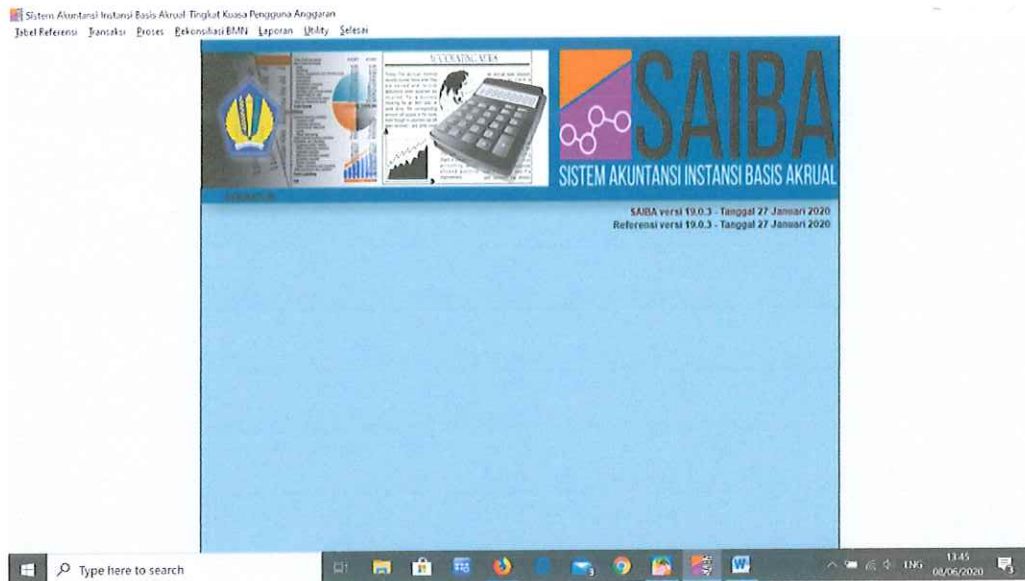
Sistem Akuntansi Instansi Basis Akrual Tingkat Kuasa Pengguna Anggaran

Tabel Referensi Transaksi Proses Rekonsiliasi BMN Laporan Utility Selesai

ACCOUNTING AREA

SAIBA

SISTEM AKUNTANSI INSTANSI BASIS AKRUAL

SAIBA versi 19.0.3 - Tanggal 27 Januari 2020
Referensi versi 19.0.3 - Tanggal 27 Januari 2020

Type here to search

ENG 13:45 08/06/2020